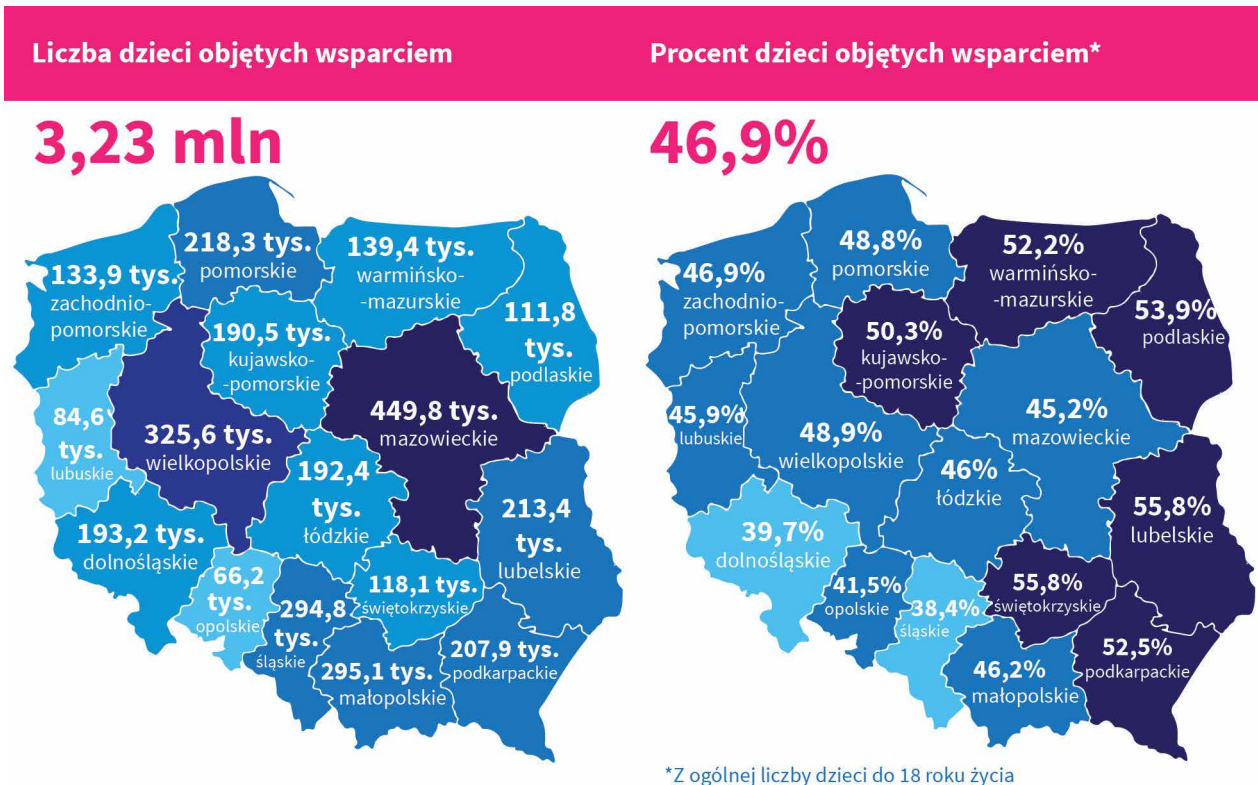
Liczba dzieci objętych wsparciem

3,23 mln

218,3 tys. pomorskie

139,4 tys. warmińsko-mazurskie

133,9 tys. zachodniopomorskie

111,8 tys. podlaskie

190,5 tys. kujawsko-pomorskie

449,8 tys. mazowieckie

84,6 tys. lubuskie

325,6 tys. wielkopolskie

192,4 tys. łódzkie

213,4 tys. lubelskie

193,2 tys. dolnośląskie

66,2 tys. opolskie

118,1 tys. świętokrzyskie

294,8 tys. śląskie

207,9 tys. podkarpackie

295,1 tys. małopolskie

Procent dzieci objętych wsparciem*

46,9%

48,8% pomorskie

52,2% warmińsko-mazurskie

46,9% zachodniopomorskie

53,9% podlaskie

50,3% kujawsko-pomorskie

45,9% lubuskie

45,2% mazowieckie

48,9% wielkopolskie

46% łódzkie

55,8% lubelskie

39,7% dolnośląskie

41,5% opolskie

38,4% śląskie

55,8% świętokrzyskie

46,2% małopolskie

52,5% podkarpackie

*Z ogólnej liczby dzieci do 18 roku życia